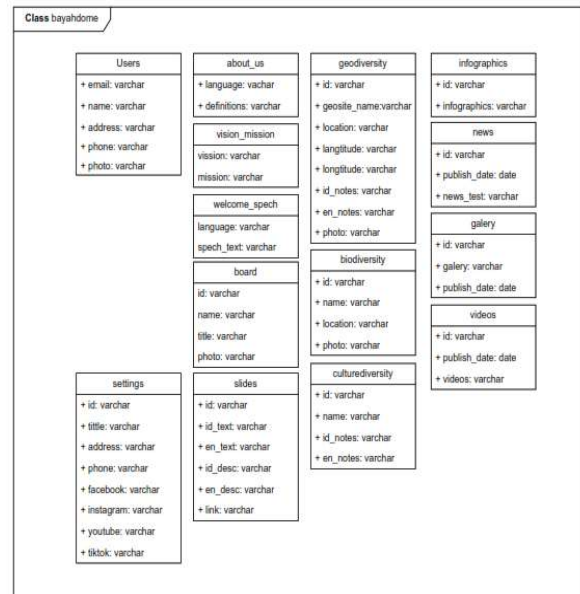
Class bayahdome

Users
+ email: varchar
+ name: varchar
+ address: varchar
+ phone: varchar
+ photo: varchar

about_us
+ language: vachar
+ definitions: varchar

vision_mission
vission: varchar
mission: varchar

welcome_spech
language: varchar
spech_text: varchar

board
id: varchar
name: varchar
title: varchar
photo: varchar

geodiversity
+ id: varchar
+ geosite_name:varchar
+ location: varchar
+ langtitude: varchar
+ longtitude: varchar
+ id_notes: varchar
+ en_notes: varchar
+ photo: varchar

biodiversity
+ id: varchar
+ name: varchar
+ location: varchar
+ photo: varchar

culturediversity
+ id: varchar
+ name: varchar
+ id_notes: varchar
+ en_notes: varchar

infographics
+ id: varchar
+ infographics: varchar

news
+ id: varchar
+ publish_date: date
+ news_test: varchar

galery
+ id: varchar
+ galery: varchar
+ publish_date: date

videos
+ id: varchar
+ publish_date: date
+ videos: varchar

settings
+ id: varchar
+ tittle: varchar
+ address: varchar
+ phone: varchar
+ facebook: varchar
+ instagram: varchar
+ youtube: varchar
+ tiktok: varchar

slides
+ id: varchar
+ id_text: varchar
+ en_text: varchar
+ id_desc: varchar
+ en_desc: varchar
+ link: varchar